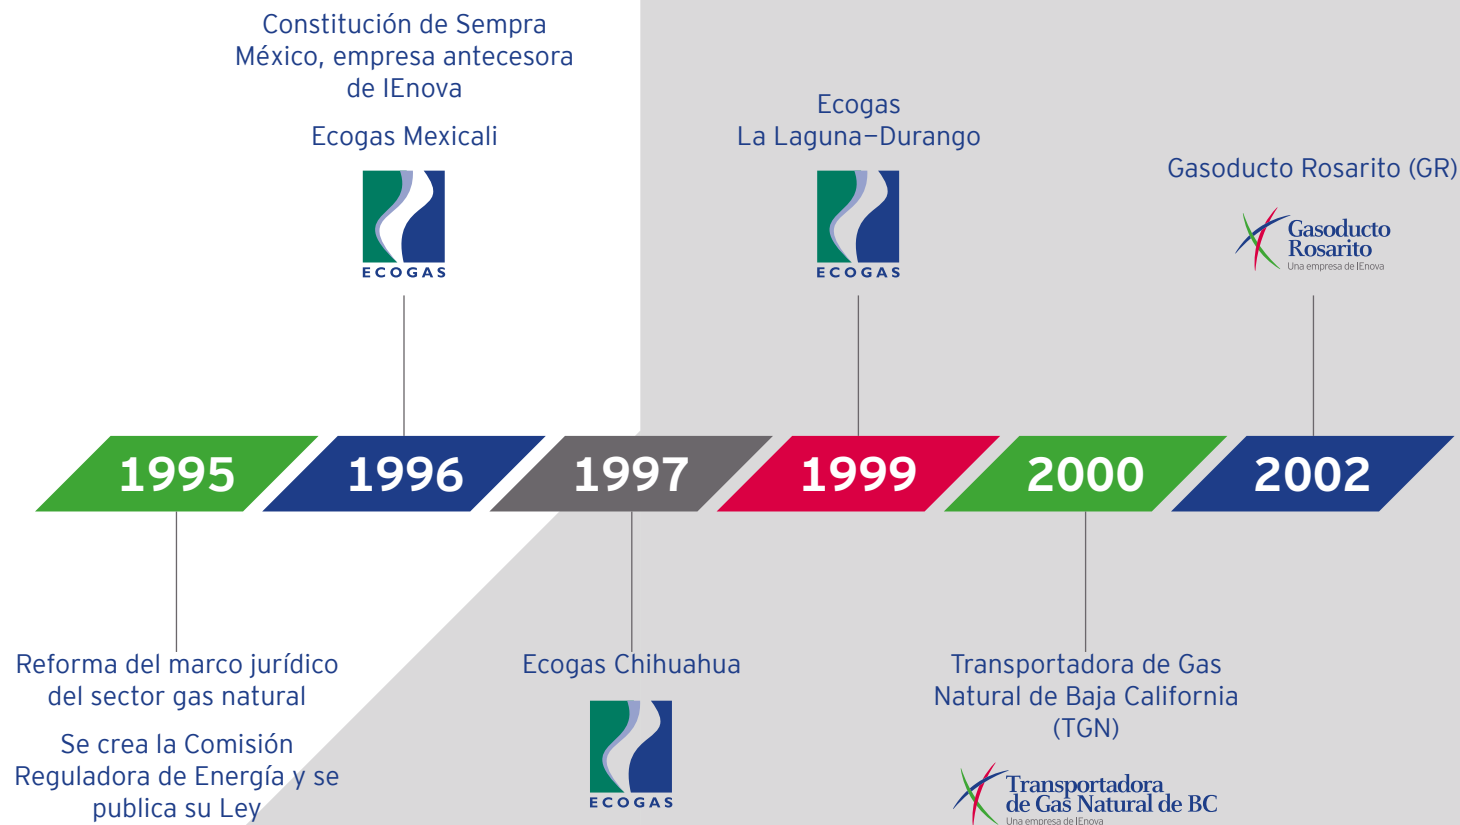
Constitución de Sempra México, empresa antecesora de IEnova

Ecogas Mexicali

ECOGAS

Ecogas La Laguna–Durango

ECOGAS

Gasoducto Rosarito (GR)

Gasoducto Rosarito
Una empresa de IEnova

1995

1996

1997

1999

2000

2002

Reforma del marco jurídico del sector gas natural

Se crea la Comisión Reguladora de Energía y se publica su Ley

Ecogas Chihuahua

ECOGAS

Transportadora de Gas Natural de Baja California (TGN)

Transportadora de Gas Natural de BC
Una empresa de IEnova